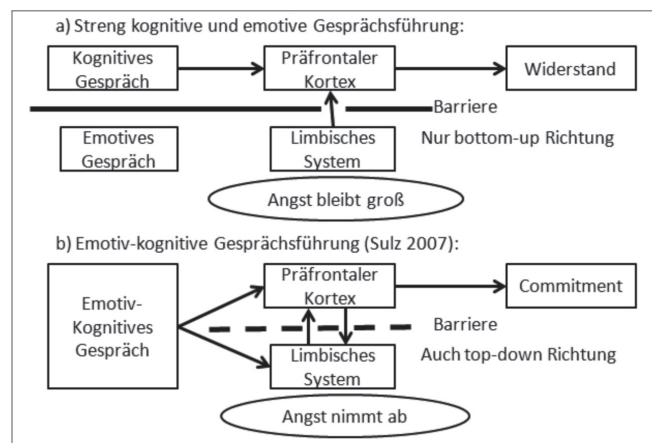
a) Streng kognitive und emotive Gesprächsführung:

Kognitives Gespräch

Präfrontaler Kortex

Widerstand

Barriere

Emotives Gespräch

Limbisches System

Nur bottom-up Richtung

Angst bleibt groß

b) Emotiv-kognitive Gesprächsführung (Sulz 2007):

Emotiv-Kognitives Gespräch

Präfrontaler Kortex

Commitment

Barriere

Limbisches System

Auch top-down Richtung

Angst nimmt ab